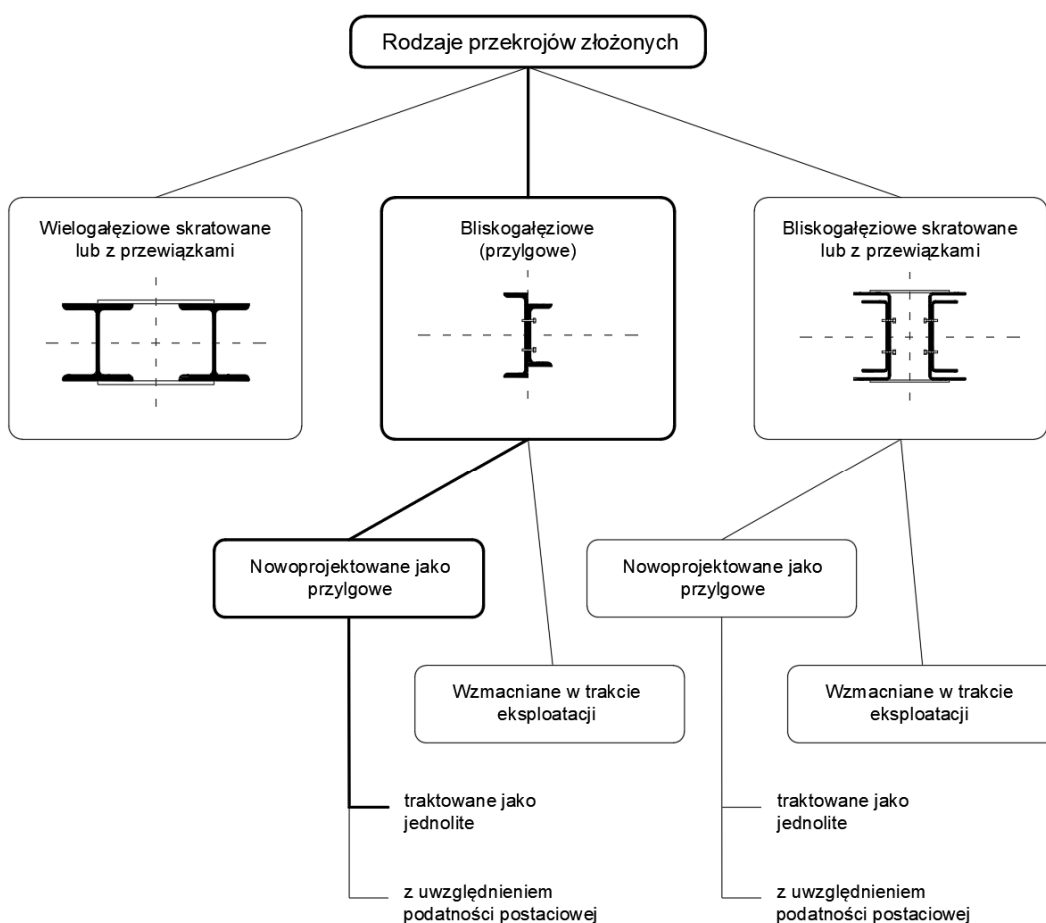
Rodzaje przekrojów złożonych

Wielogałęziowe skratowane lub z przewiązkami

Bliskogałęziowe (przylgowe)

Bliskogałęziowe skratowane lub z przewiązkami

Nowoprojektowane jako przylgowe

Wzmacniane w trakcie eksploatacji

traktowane jako jednolite

z uwzględnieniem podatności postaciowej

Nowoprojektowane jako przylgowe

Wzmacniane w trakcie eksploatacji

traktowane jako jednolite

z uwzględnieniem podatności postaciowej